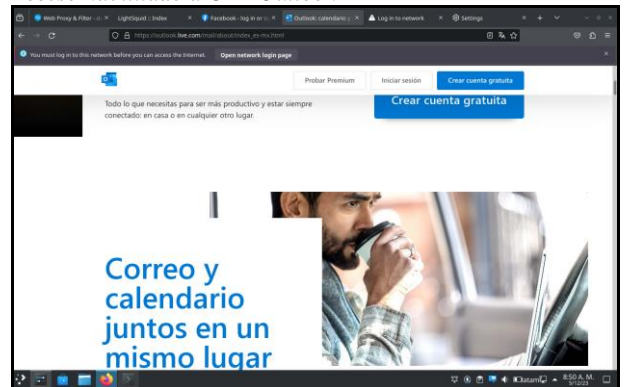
Web Proxy & Filter - di ×  LightSquid :: Index  ×  Facebook - log in or si ×  Outlook: calendario y ×  Log in to network  ×  Settings  ×  +

https://outlook.live.com/mail/about/index_es-mx.html

You must log in to this network before you can access the Internet.  Open network login page

Probar Premium  Iniciar sesión  Crear cuenta gratuita

Todo lo que necesitas para ser más productivo y estar siempre conectado: en casa o en cualquier otro lugar.

Crear cuenta gratuita

Correo y calendario juntos en un mismo lugar

Datam  8:50 A. M.  5/12/23